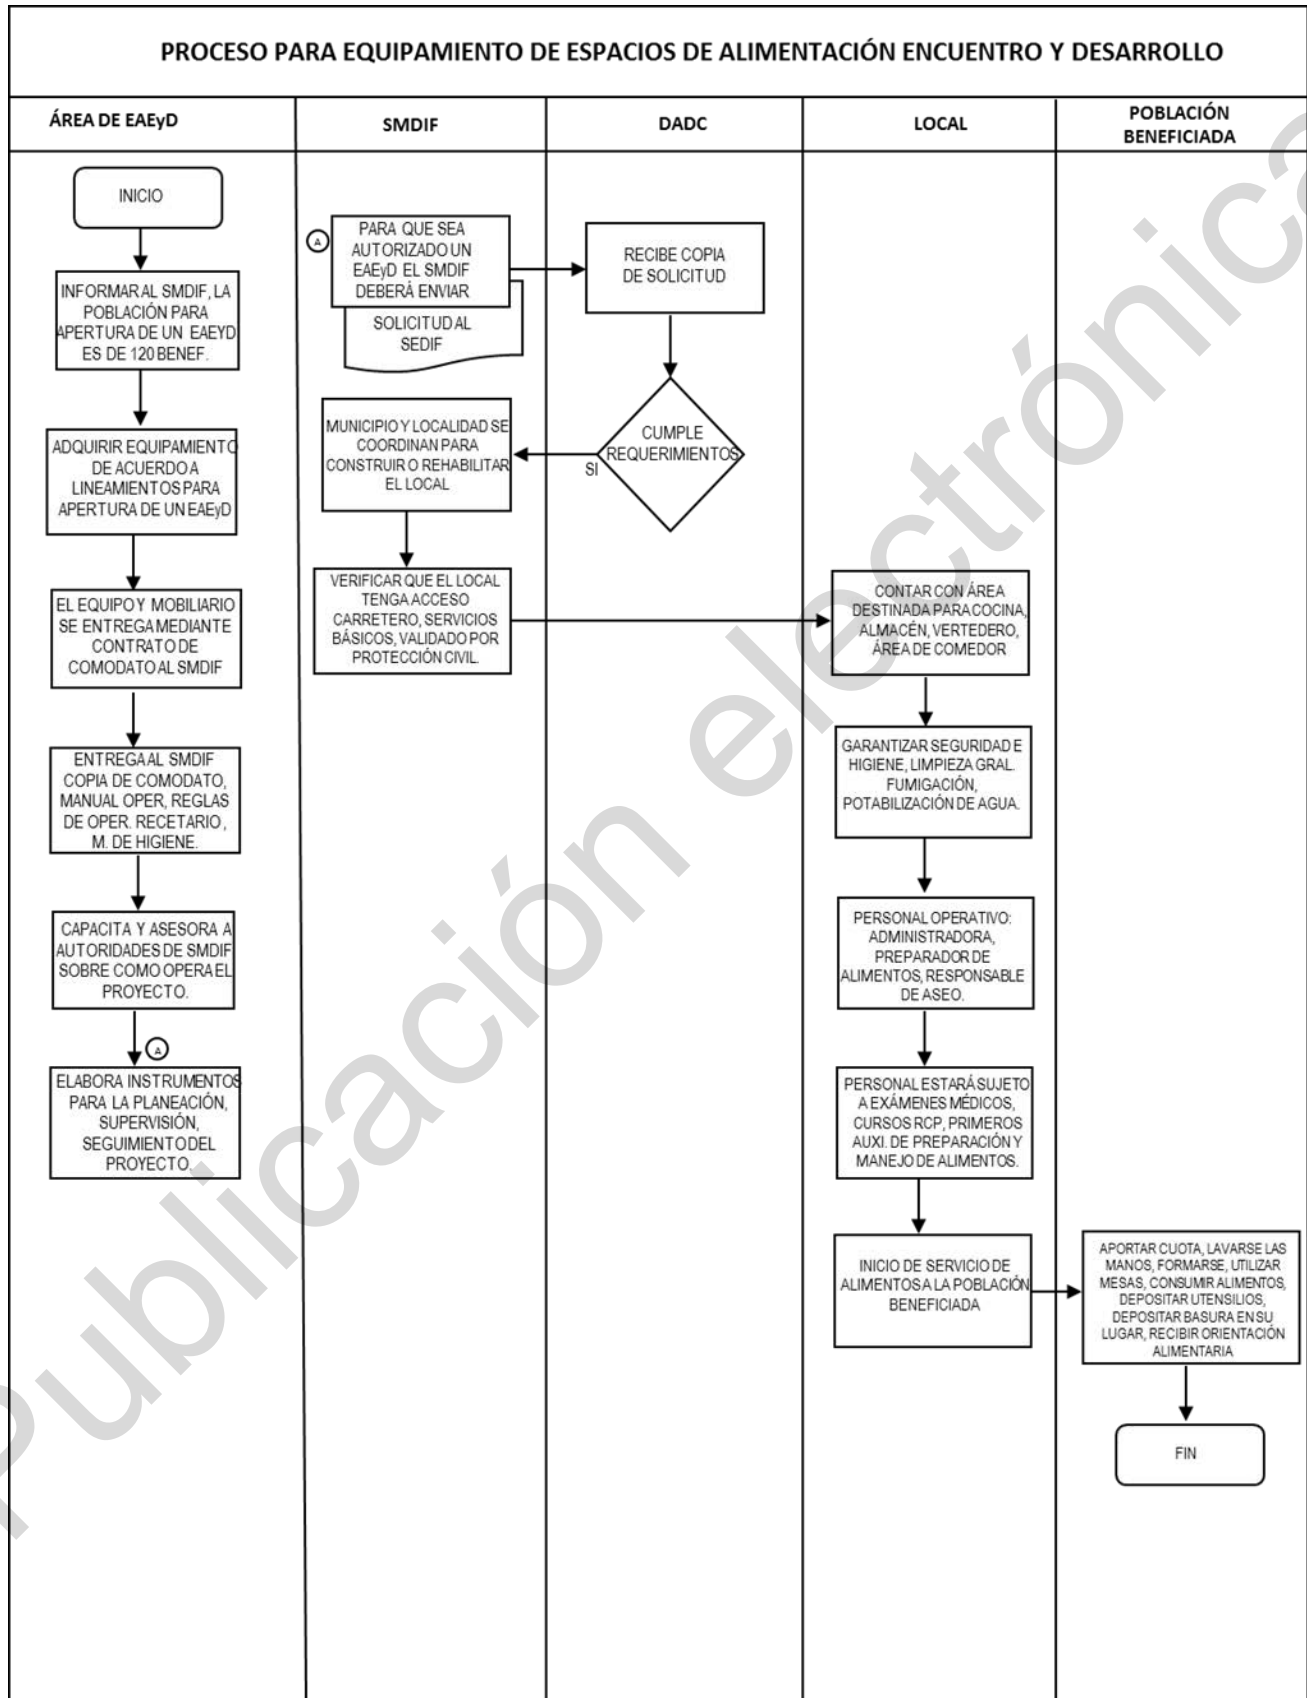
PROCESO PARA EQUIPAMIENTO DE ESPACIOS DE ALIMENTACIÓN ENCUENTRO Y DESARROLLO

ÁREA DE EAEyD

SMDIF

DADC

LOCAL

POBLACIÓN BENEFICIADA

INICIO

INFORMAR AL SMDIF, LA POBLACIÓN PARA APERTURA DE UN EAEYD ES DE 120 BENEF.

ADQUIRIR EQUIPAMIENTO DE ACUERDO A LINEAMIENTOS PARA APERTURA DE UN EAEyD

EL EQUIPO Y MOBILIARIO SE ENTREGA MEDIANTE CONTRATO DE COMODATO AL SMDIF

ENTREGA AL SMDIF COPIA DE COMODATO, MANUAL OPER, REGLAS DE OPER. RECETARIO, M. DE HIGIENE.

CAPACITA Y ASESORA A AUTORIDADES DE SMDIF SOBRE COMO OPERA EL PROYECTO.

A

ELABORA INSTRUMENTOS PARA LA PLANEACIÓN, SUPERVISIÓN, SEGUIMIENTO DEL PROYECTO.

A

PARA QUE SEA AUTORIZADO UN EAEyD EL SMDIF DEBERÁ ENVIAR

SOLICITUD AL SEDIF

RECIBE COPIA DE SOLICITUD

CUMPLE REQUERIMIENTOS

SI

MUNICIPIO Y LOCALIDAD SE COORDINAN PARA CONSTRUIR O REHABILITAR EL LOCAL

VERIFICAR QUE EL LOCAL TENGA ACCESO CARRETERO, SERVICIOS BÁSICOS, VALIDADO POR PROTECCIÓN CIVIL.

CONTAR CON ÁREA DESTINADA PARA COCINA, ALMACÉN, VERTEDERO, ÁREA DE COMEDOR

GARANTIZAR SEGURIDAD E HIGIENE, LIMPIEZA GRAL. FUMIGACIÓN, POTABILIZACIÓN DE AGUA.

PERSONAL OPERATIVO: ADMINISTRADORA, PREPARADOR DE ALIMENTOS, RESPONSABLE DE ASEO.

PERSONAL ESTARÁ SUJETO A EXÁMENES MÉDICOS, CURSOS RCP, PRIMEROS AUXI. DE PREPARACIÓN Y MANEJO DE ALIMENTOS.

INICIO DE SERVICIO DE ALIMENTOS A LA POBLACIÓN BENEFICIADA

APORTAR CUOTA, LAVARSE LAS MANOS, FORMARSE, UTILIZAR MESAS, CONSUMIR ALIMENTOS, DEPOSITAR UTENSILIOS, DEPOSITAR BASURA EN SU LUGAR, RECIBIR ORIENTACIÓN ALIMENTARIA

FIN

Publicación electrónica